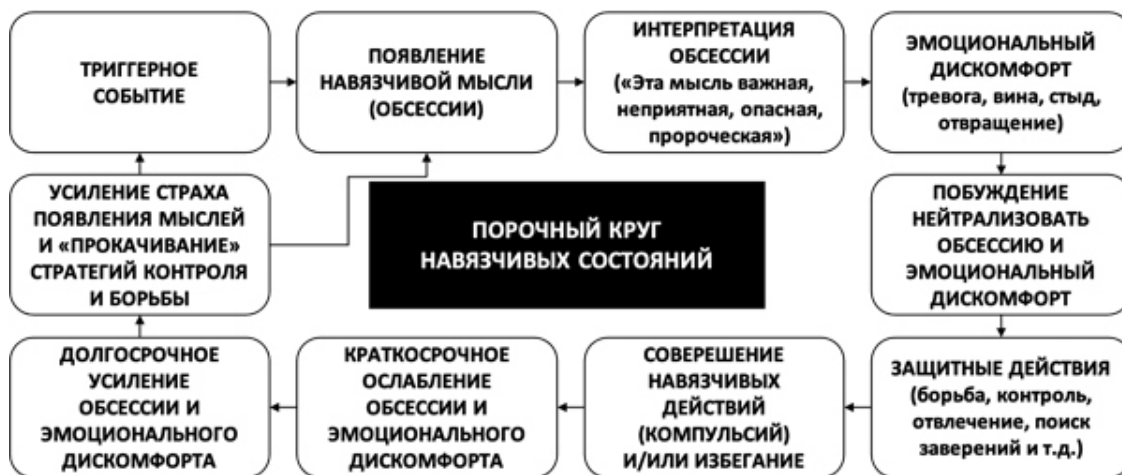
ТРИГГЕРНОЕ СОБЫТИЕ

ПОЯВЛЕНИЕ НАВЯЗЧИВОЙ МЫСЛИ (ОБСЕССИИ)

ИНТЕРПРЕТАЦИЯ ОБСЕССИИ («Эта мысль важная, неприятная, опасная, пророческая»)

ЭМОЦИОНАЛЬНЫЙ ДИСКОМФОРТ (тревога, вина, стыд, отвращение)

ПОБУЖДЕНИЕ НЕЙТРАЛИЗОВАТЬ ОБСЕССИЮ И ЭМОЦИОНАЛЬНЫЙ ДИСКОМФОРТ

ЗАЩИТНЫЕ ДЕЙСТВИЯ (борьба, контроль, отвлечение, поиск заверений и т.д.)

СОВЕРШЕНИЕ НАВЯЗЧИВЫХ ДЕЙСТВИЙ (КОМПУЛЬСИЙ) И/ИЛИ ИЗБЕГАНИЕ

КРАТКОСРОЧНОЕ ОСЛАБЛЕНИЕ ОБСЕССИИ И ЭМОЦИОНАЛЬНОГО ДИСКОМФОРТА

ДОЛГОСРОЧНОЕ УСИЛЕНИЕ ОБСЕССИИ И ЭМОЦИОНАЛЬНОГО ДИСКОМФОРТА

УСИЛЕНИЕ СТРАХА ПОЯВЛЕНИЯ МЫСЛЕЙ И «ПРОКАЧИВАНИЕ» СТРАТЕГИЙ КОНТРОЛЯ И БОРЬБЫ

ПОРОЧНЫЙ КРУГ НАВЯЗЧИВЫХ СОСТОЯНИЙ